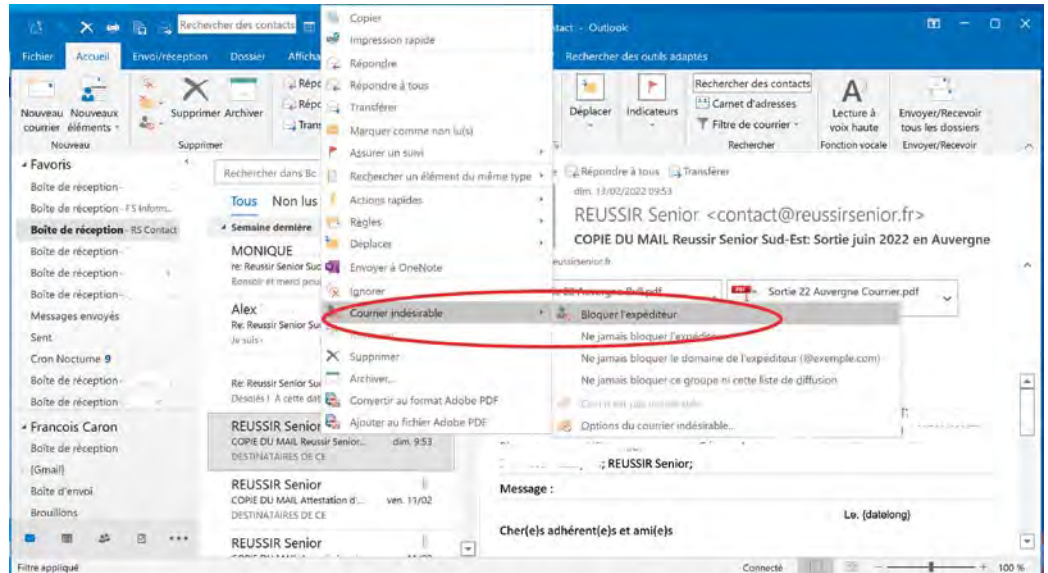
Rechercher des contacts
ntact - Outlook

Fichier Accueil Envoi/réception Dossier Affichage
Rechercher des outils adaptés

Nouveau courrier
Nouveaux éléments
Nouveau
Supprimer Archiver
Supprimer
Répondre
Répondre à tous
Transférer

Déplacer
Indicateurs
Rechercher des contacts
Carnet d'adresses
Filtre de courrier
Rechercher
Lecture à voix haute
Fonction vocale
Envoyer/Recevoir tous les dossiers
Envoyer/Recevoir

Copier
Impression rapide
Répondre
Répondre à tous
Transférer
Marquer comme non lu(s)
Assurer un suivi
Rechercher un élément du même type
Actions rapides
Règles
Déplacer
Envoyer à OneNote
Ignorer
Courrier indésirable
Supprimer
Archiver...
Convertir au format Adobe PDF
Ajouter au fichier Adobe PDF

Bloquer l'expéditeur
Ne jamais bloquer l'expéditeur
Ne jamais bloquer le domaine de l'expéditeur (@exemple.com)
Ne jamais bloquer ce groupe ni cette liste de diffusion
Courrier non indésirable
Options du courrier indésirable...

Favoris
Boîte de réception
Boîte de réception - FS Inform...
Boîte de réception - RS Contact
Boîte de réception
Boîte de réception
Boîte de réception
Messages envoyés
Sent
Cron Nocturne 9
Boîte de réception
Boîte de réception
Francois Caron
Boîte de réception
[Gmail]
Boîte d'envoi
Brouillons

Rechercher dans Bo
Tous Non lus
Semaine dernière
MONIQUE
re: Reussir Senior Suc
Bonsoir et merci pour
Alex
Re: Reussir Senior Su
Je suis
Re: Reussir Senior Sud
Désolés ! A cette dat
REUSSIR Senior
COPIE DU MAIL Reussir Senior... dim. 9:53
DESTINATAIRES DE CE
REUSSIR Senior
COPIE DU MAIL Attestation d... ven. 11/02
DESTINATAIRES DE CE
REUSSIR Senior

Répondre à tous Transférer
dim. 13/02/2022 09:53
REUSSIR Senior <contact@reussirsenior.fr>
COPIE DU MAIL Reussir Senior Sud-Est: Sortie juin 2022 en Auvergne
reussirsenior.fr
Sortie 22 Auvergne Courrier.pdf
; REUSSIR Senior;
Message :
Le. (datelong)
Cher(e)s adhérent(e)s et ami(e)s

Filtre appliqué
Connecté
100 %